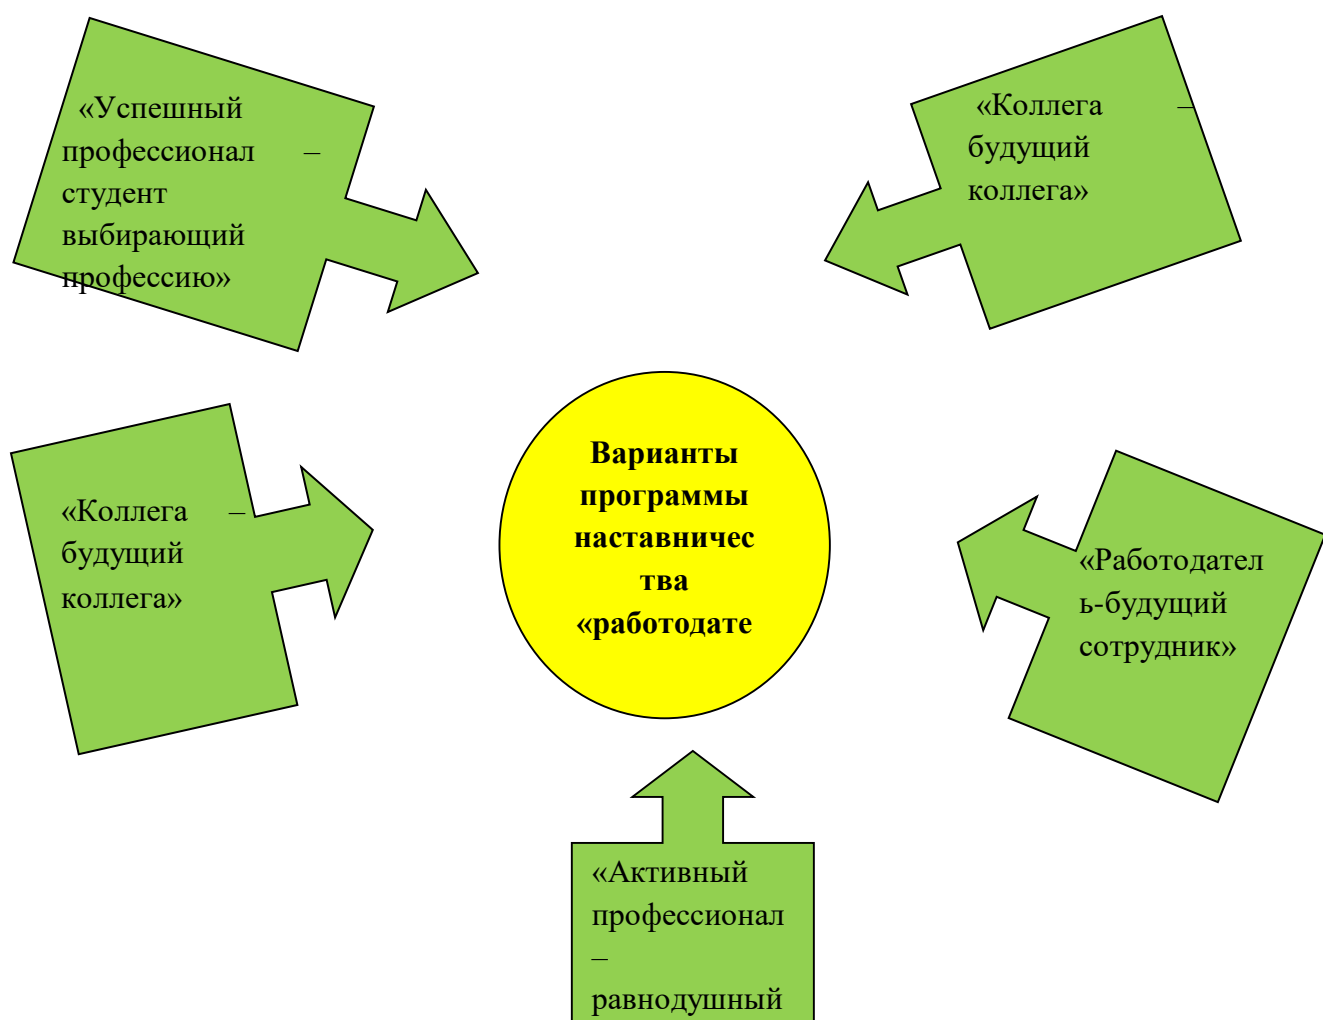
«Успешный профессионал – студент выбирающий профессию»

«Коллега – будущий коллега»

«Коллега – будущий коллега»

Варианты программы наставничества «работодате

«Работодатель-будущий сотрудник»

«Активный профессионал – равнодушный